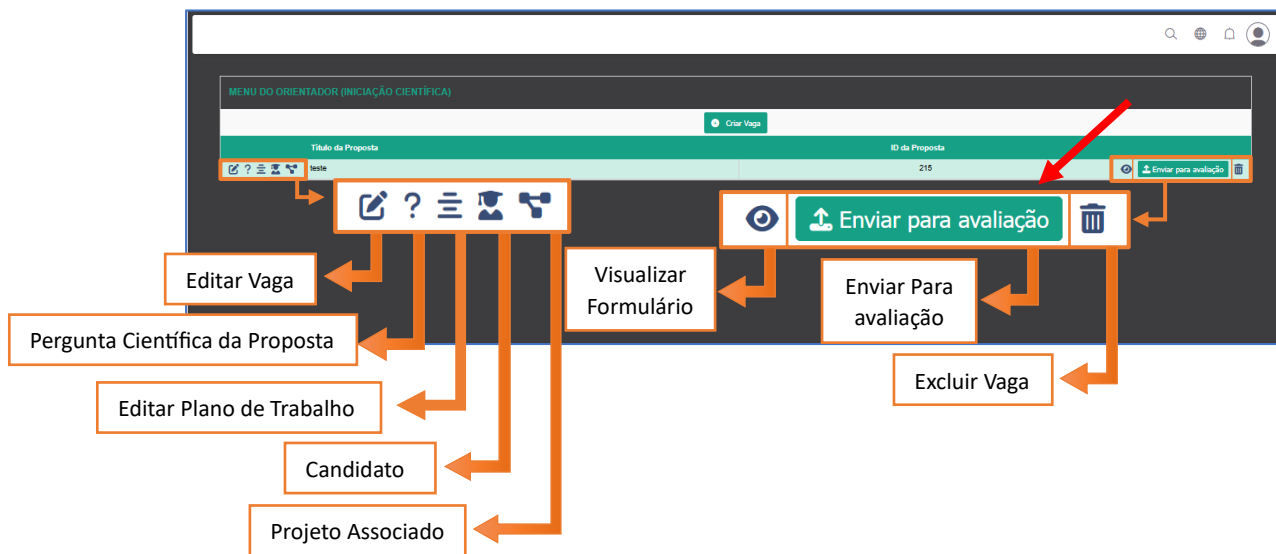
MENU DO ORIENTADOR (INICIAÇÃO CIENTÍFICA)

Criar Vaga

| Título da Proposta | ID da Proposta |
|---|---|
| teste | 215 |

Enviar para avaliação

? 

Enviar para avaliação

Editar Vaga

Pergunta Científica da Proposta

Editar Plano de Trabalho

Candidato

Projeto Associado

Visualizar Formulário

Enviar Para avaliação

Excluir Vaga